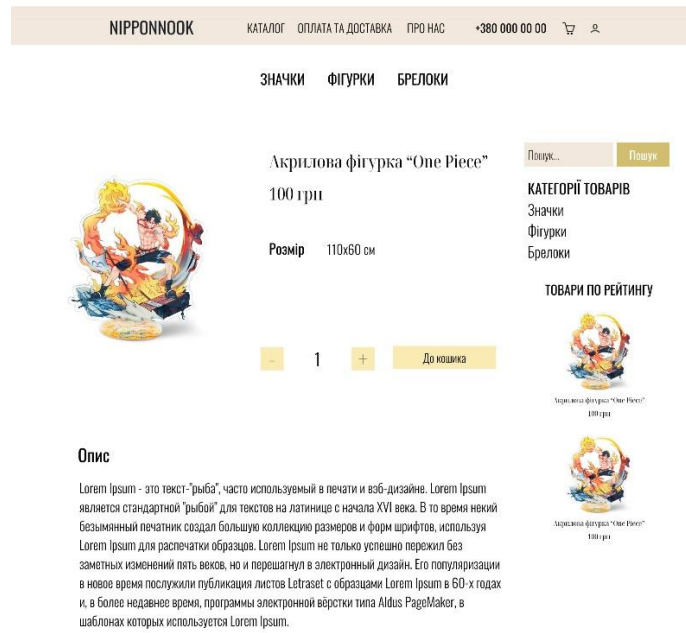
NIPPONNOOK КАТАЛОГ ОПЛАТА ТА ДОСТАВКА ПРО НАС +380 000 00 00

ЗНАЧКИ ФІГУРКИ БРЕЛОКИ

Акрилова фігурка "One Piece"

100 грн

Розмір 110х60 см

- 1 + До кошика

Пошук... Пошук

КАТЕГОРІЇ ТОВАРІВ
Значки
Фігурки
Брелоки

ТОВАРИ ПО РЕЙТИНГУ

Акрилова фігурка "One Piece"
100 грн

Акрилова фігурка "One Piece"
100 грн

Опис

Lorem Ipsum - это текст-"рыба", часто используемый в печати и вэб-дизайне. Lorem Ipsum является стандартной "рыбой" для текстов на латинице с начала XVI века. В то время некий безымянный печатник создал большую коллекцию размеров и форм шрифтов, используя Lorem Ipsum для распечатки образцов. Lorem Ipsum не только успешно пережил без заметных изменений пять веков, но и перешагнул в электронный дизайн. Его популяризации в новое время послужили публикация листов Letraset с образцами Lorem Ipsum в 60-х годах и, в более недавнее время, программы электронной вёрстки типа Aldus PageMaker, в шаблонах которых используется Lorem Ipsum.